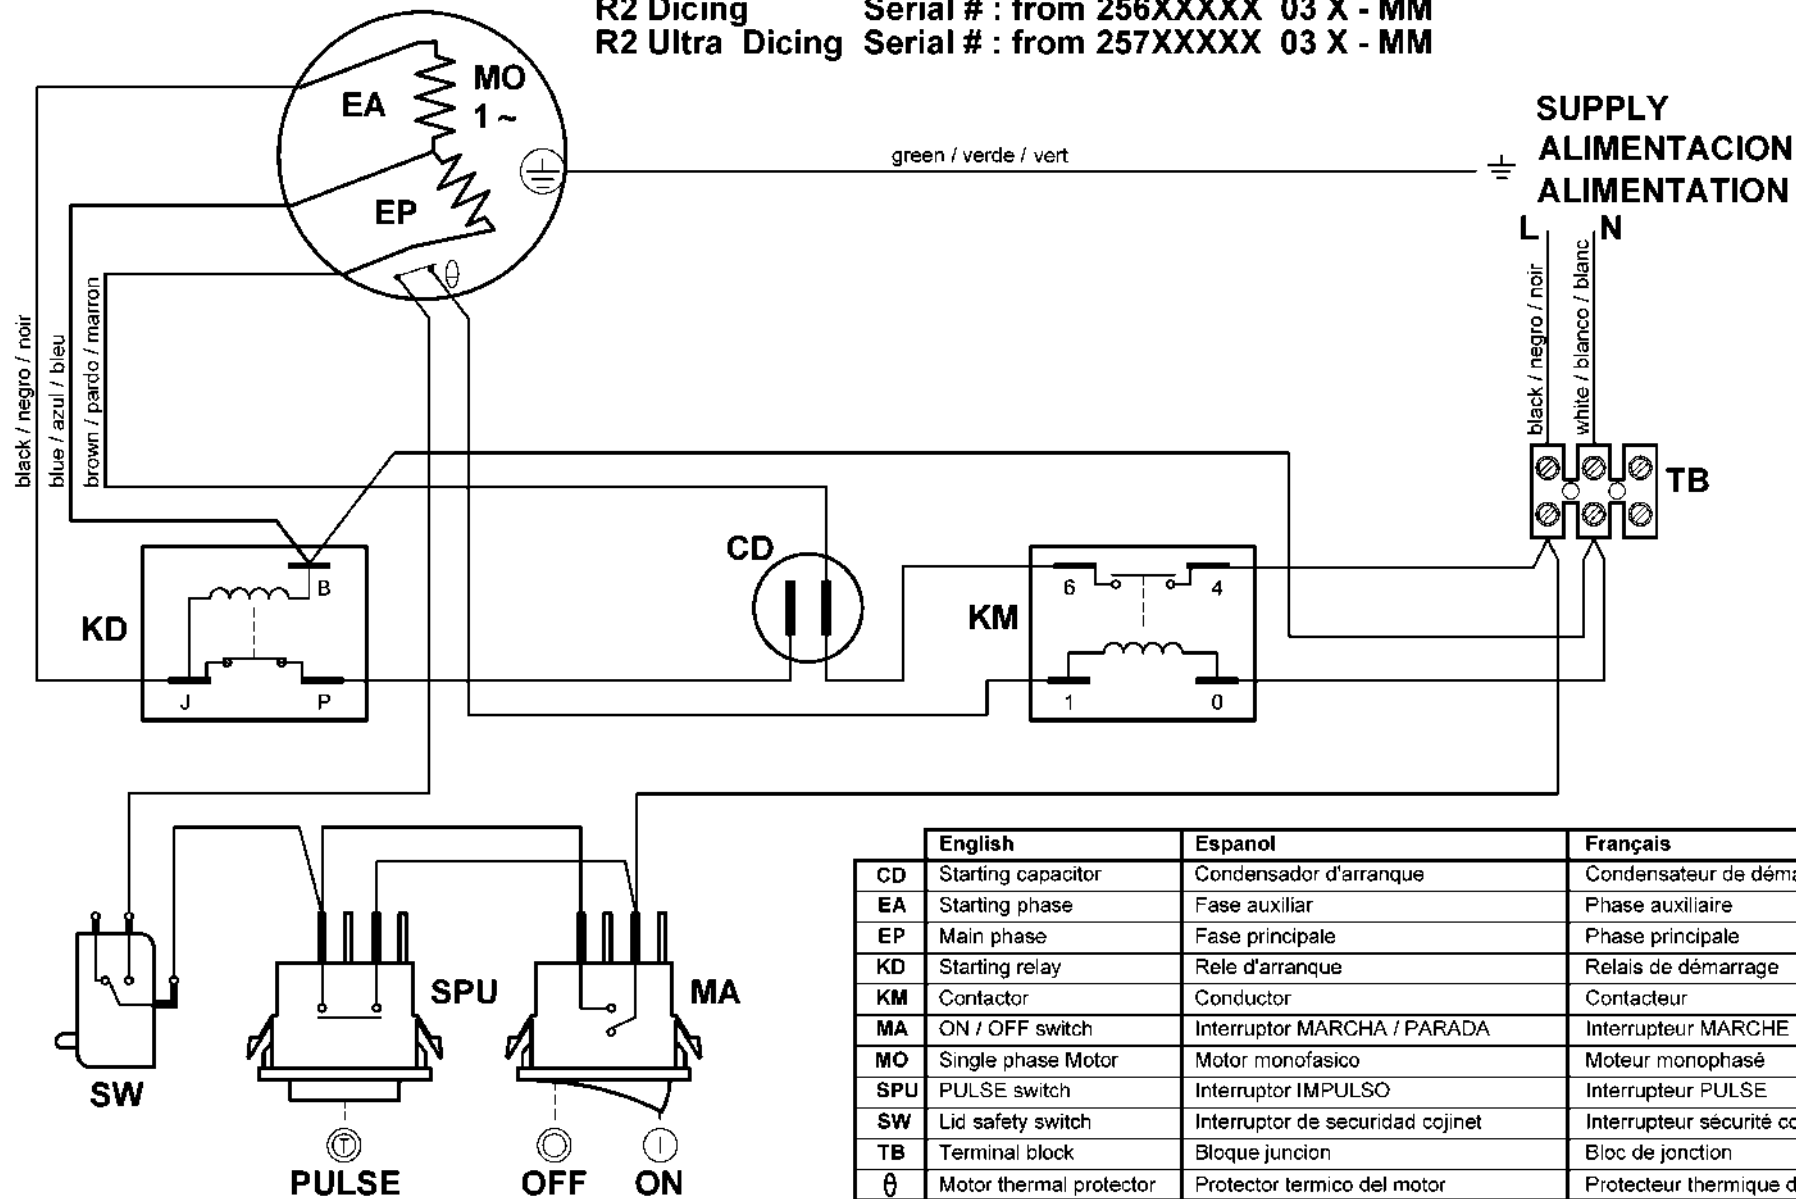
R2 Dicing Serial # : from 256XXXXX 03 X - MM
R2 Ultra Dicing Serial # : from 257XXXXX 03 X - MM

EA
MO
1 ~
EP
$\theta$

green / verde / vert

SUPPLY
ALIMENTACION
ALIMENTATION
L
N

black / negro / noir
blue / azul / bleu
brown / pardo / marron

black / negro / noir
white / blanco / blanc

TB

CD

KD
B
J
P

KM
6
4
1
0

SW
SPU
MA
PULSE
OFF
ON

| | English | Espanol | Français |
|---|---|---|---|
| CD | Starting capacitor | Condensador d'arranque | Condensateur de déma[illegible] |
| EA | Starting phase | Fase auxiliar | Phase auxiliaire |
| EP | Main phase | Fase principale | Phase principale |
| KD | Starting relay | Rele d'arranque | Relais de démarrage |
| KM | Contactor | Conductor | Contacteur |
| MA | ON / OFF switch | Interruptor MARCHA / PARADA | Interrupteur MARCHE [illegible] |
| MO | Single phase Motor | Motor monofasico | Moteur monophasé |
| SPU | PULSE switch | Interruptor IMPULSO | Interrupteur PULSE |
| SW | Lid safety switch | Interruptor de securidad cojinet | Interrupteur sécurité co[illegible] |
| TB | Terminal block | Bloque juncion | Bloc de jonction |
| $\theta$ | Motor thermal protector | Protector termico del motor | Protecteur thermique d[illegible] |